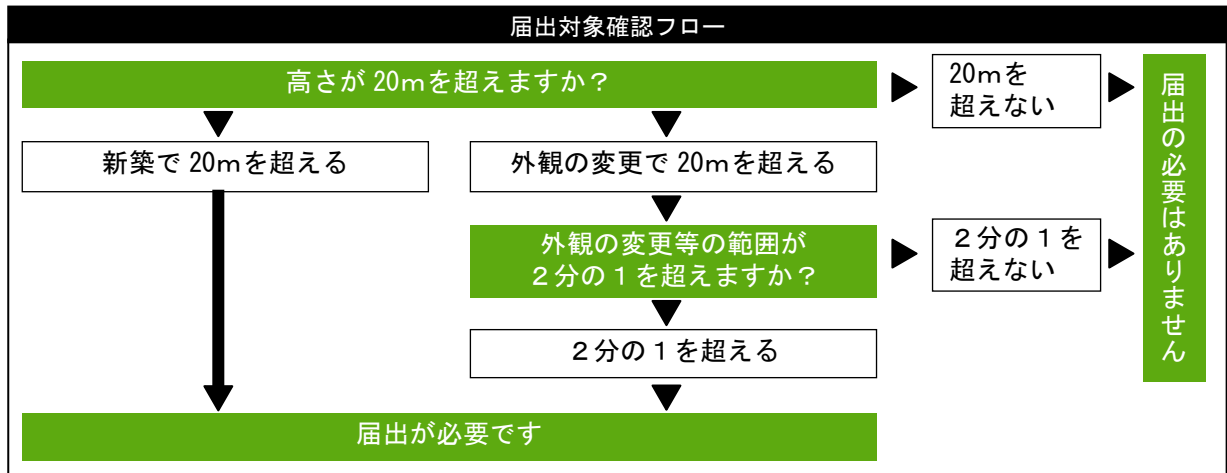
届出対象確認フロー

高さが 20mを超えますか？

20mを超えない

届出の必要はありません

新築で 20mを超える

外観の変更で 20mを超える

外観の変更等の範囲が２分の１を超えますか？

２分の１を超えない

２分の１を超える

届出が必要です